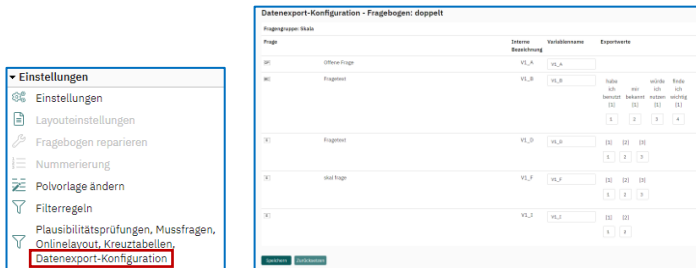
▾ Einstellungen
Einstellungen
Layouteinstellungen
Fragebogen reparieren
Nummerierung
Polvorlage ändern
Filterregeln
Plausibilitätsprüfungen, Mussfragen, Onlinelayout, Kreuztabellen, Datenexport-Konfiguration

Datenexport-Konfiguration - Fragebogen: doppelt

Fragengruppe: Skala

| Frage | | Interne Bezeichnung | Variablenname | Exportwerte |
|---|---|---|---|---|
| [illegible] | Offene Frage | V1_A | V1_A | |
| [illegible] | Fragetext | V1_B | V1_B | habe ich benutzt [1] 1; mir bekannt [1] 2; würde ich nutzen [1] 3; finde ich wichtig [1] 4 |
| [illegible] | Fragetext | V1_D | V1_D | [1] 1 [2] 2 [3] 3 |
| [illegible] | skal frage | V1_F | V1_F | [1] 1 [2] 2 [3] 3 |
| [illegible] | | V1_I | V1_I | [1] 1 [2] 2 |

Speichern Zurücksetzen